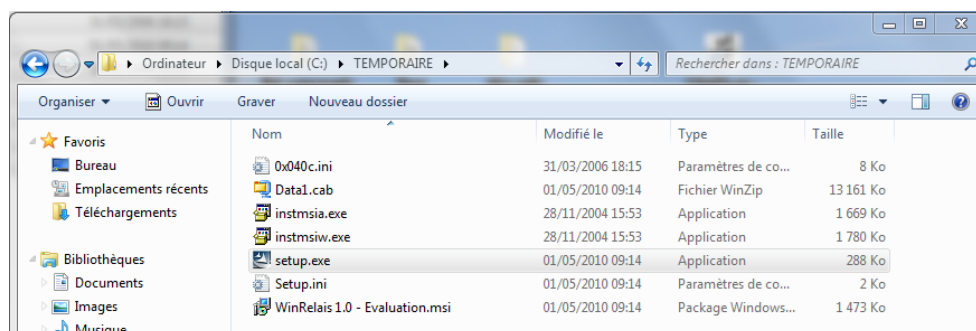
Ordinateur ▸ Disque local (C:) ▸ TEMPORAIRE ▸

Rechercher dans : TEMPORAIRE

Organiser ▾ Ouvrir Graver Nouveau dossier

Favoris
Bureau
Emplacements récents
Téléchargements

Bibliothèques
Documents
Images
Musique

| Nom | Modifié le | Type | Taille |
|---|---|---|---|
| 0x040c.ini | 31/03/2006 18:15 | Paramètres de co... | 8 Ko |
| Data1.cab | 01/05/2010 09:14 | Fichier WinZip | 13 161 Ko |
| instmsia.exe | 28/11/2004 15:53 | Application | 1 669 Ko |
| instmsiw.exe | 28/11/2004 15:53 | Application | 1 780 Ko |
| setup.exe | 01/05/2010 09:14 | Application | 288 Ko |
| Setup.ini | 01/05/2010 09:14 | Paramètres de co... | 2 Ko |
| WinRelais 1.0 - Evaluation.msi | 01/05/2010 09:14 | Package Windows... | 1 473 Ko |